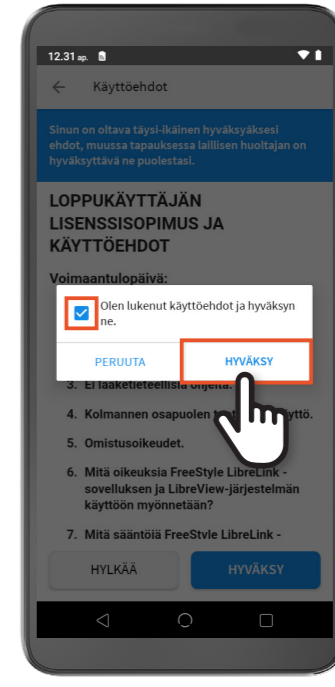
12.31 ap.

Käyttöehdot

Sinun on oltava täysi-ikäinen hyväksyäksesi ehdot, muussa tapauksessa laillisen huoltajan on hyväksyttävä ne puolestasi.

LOPPUKÄYTTÄJÄN LISENSSISOPIMUS JA KÄYTTÖEHDOT

Voimaantulopäivä:

Olen lukenut käyttöehdot ja hyväksyn ne.

PERUUTA

HYVÄKSY

3. Ei lääketieteellisiä ohjeita.

4. Kolmannen osapuolen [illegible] käyttö.

5. Omistusoikeudet.

6. Mitä oikeuksia FreeStyle LibreLink -sovelluksen ja LibreView-järjestelmän käyttöön myönnetään?

7. Mitä sääntöjä FreeStyle LibreLink -

HYLKÄÄ

HYVÄKSY